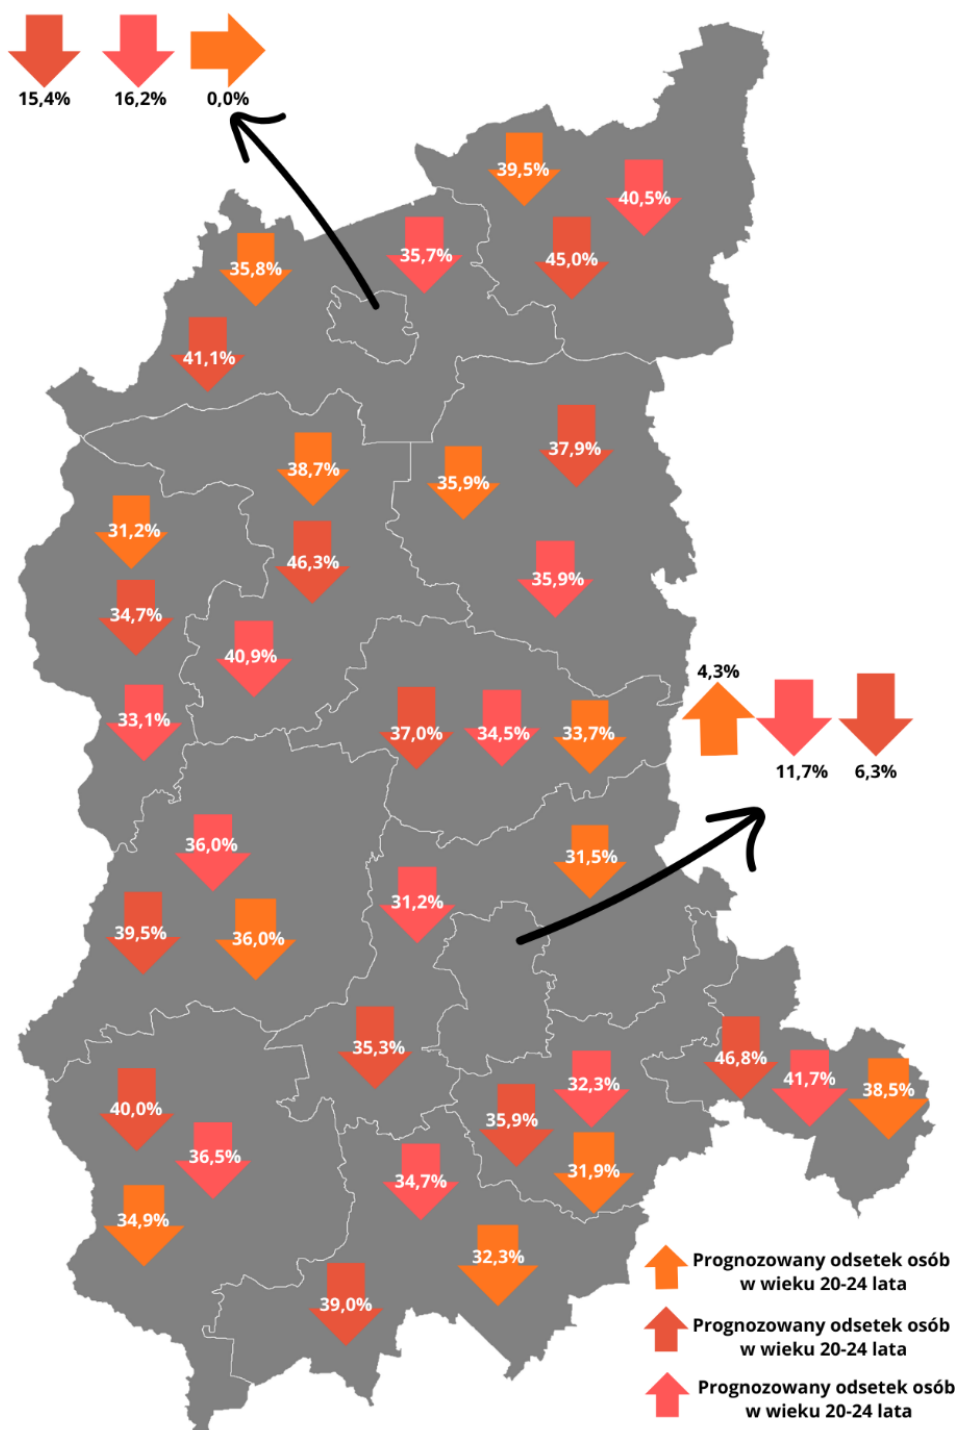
15,4%
16,2%
0,0%

39,5%
40,5%
35,7%
45,0%
35,8%
41,1%
38,7%
35,9%
37,9%
31,2%
46,3%
35,9%
34,7%
40,9%
33,1%
37,0%
34,5%
33,7%

4,3%
11,7%
6,3%

36,0%
31,5%
39,5%
36,0%
31,2%
35,3%
46,8%
41,7%
38,5%
32,3%
40,0%
35,9%
36,5%
31,9%
34,7%
34,9%
32,3%
39,0%

Prognozowany odsetek osób w wieku 20-24 lata
Prognozowany odsetek osób w wieku 20-24 lata
Prognozowany odsetek osób w wieku 20-24 lata